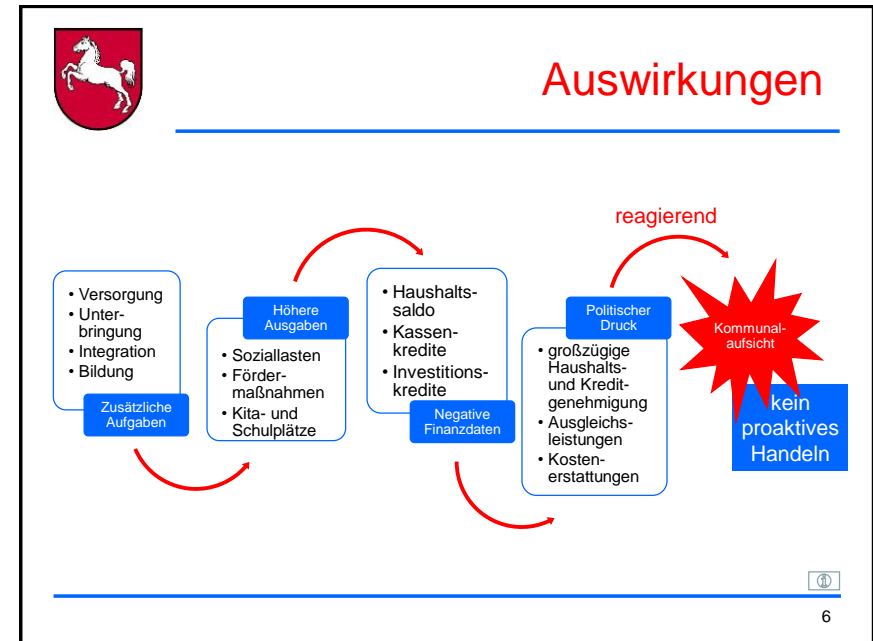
Auswirkungen

reagierend

• Versorgung
• Unterbringung
• Integration
• Bildung

Zusätzliche Aufgaben

Höhere Ausgaben

• Soziallasten
• Fördermaßnahmen
• Kita- und Schulplätze

• Haushaltssaldo
• Kassenkredite
• Investitionskredite

Negative Finanzdaten

Politischer Druck

• großzügige Haushalts- und Kreditgenehmigung
• Ausgleichsleistungen
• Kostenerstattungen

Kommunalaufsicht

kein proaktives Handeln

6